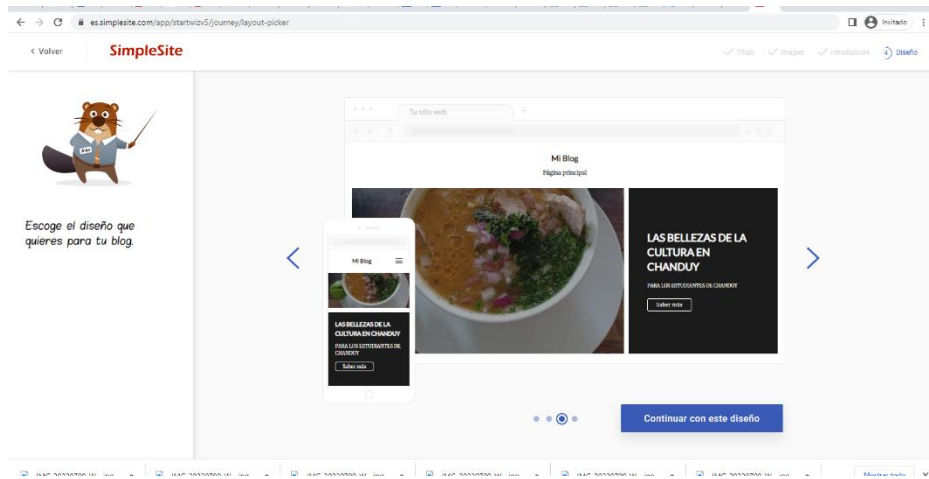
es.simplesite.com/app/startwizv5/journey/layout-picker

Invitado

< Volver

SimpleSite

Título Imagen Introducción 4 Diseño

Escoge el diseño que quieres para tu blog.

Tu sitio web

Mi Blog

Página principal

LAS BELLEZAS DE LA CULTURA EN CHANDUY

PARA LOS ESTUDIANTES DE CHANDUY

Saber más

Mi Blog

LAS BELLEZAS DE LA CULTURA EN CHANDUY

PARA LOS ESTUDIANTES DE CHANDUY

Saber más

Continuar con este diseño

Mostrar todo